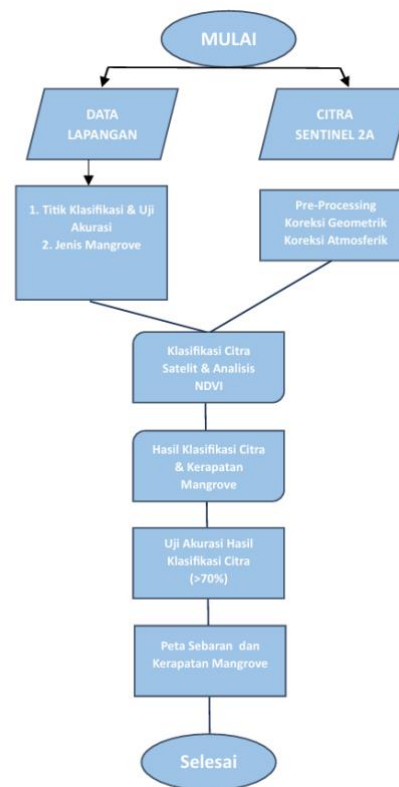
MULAI

DATA LAPANGAN

CITRA SENTINEL 2A

1. Titik Klasifikasi & Uji Akurasi
2. Jenis Mangrove

Pre-Processing
Koreksi Geometrik
Koreksi Atmosferik

Klasifikasi Citra Satelit & Analisis NDVI

Hasil Klasifikasi Citra & Kerapatan Mangrove

Uji Akurasi Hasil Klasifikasi Citra (>70%)

Peta Sebaran dan Kerapatan Mangrove

Selesai